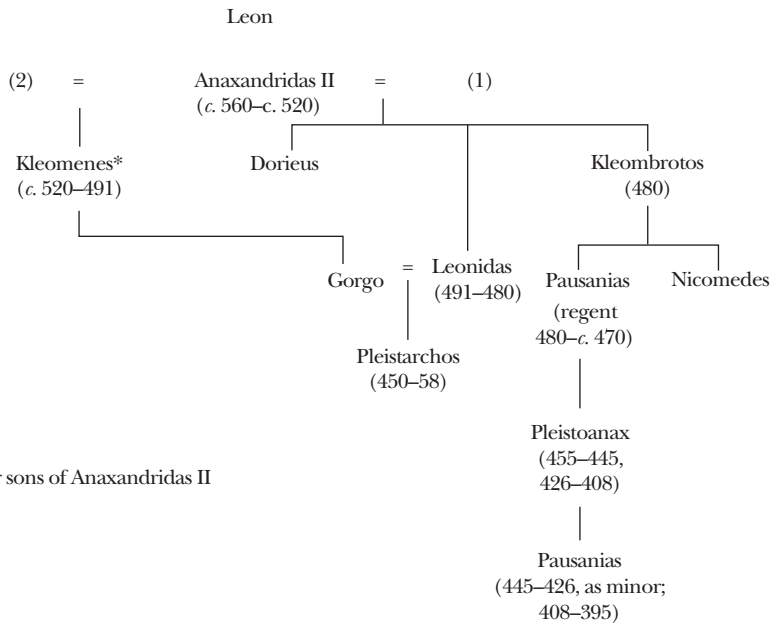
Leon

(2) = Anaxandridas II = (1)
(c. 560–c. 520)

Kleomenes*
(c. 520–491)

Dorieus

Kleombrotos
(480)

Gorgo = Leonidas
(491–480)

Pausanias
(regent
480–c. 470)

Nicomedes

Pleistarchos
(450–58)

Pleistoanax
(455–445,
426–408)

Pausanias
(445–426, as minor;
408–395)

r sons of Anaxandridas II